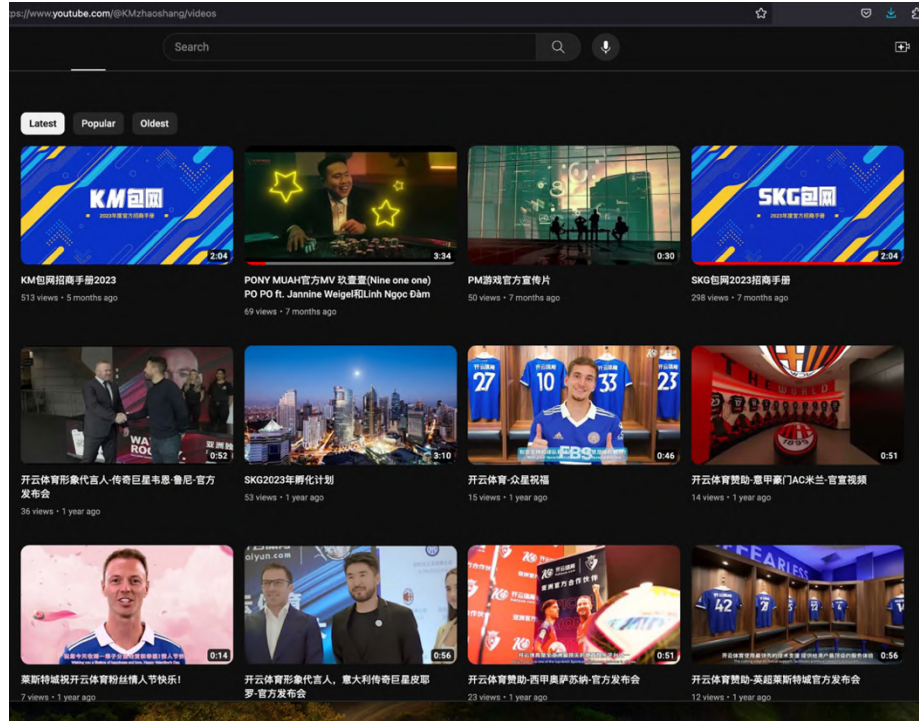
ps://www.youtube.com/@KMzhaoshang/videos

Search

Latest Popular Oldest

KM包网
2023年度官方招商手册
2:04
KM包网招商手册2023
513 views • 5 months ago

3:34
PONY MUAH官方MV 玖壹壹(Nine one one) PO PO ft. Jannine Weigel和Linh Ngọc Đàm
69 views • 7 months ago

0:30
PM游戏官方宣传片
50 views • 7 months ago

SKG包网
2023年度官方招商手册
2:04
SKG包网2023招商手册
298 views • 7 months ago

0:52
开云体育形象代言人-传奇巨星韦恩·鲁尼-官方发布会
36 views • 1 year ago

3:10
SKG2023年孵化计划
53 views • 1 year ago

27 10 33 23
0:46
开云体育-众星祝福
15 views • 1 year ago

0:51
开云体育赞助-意甲豪门AC米兰-官宣视频
14 views • 1 year ago

0:14
莱斯特城祝开云体育粉丝情人节快乐!
7 views • 1 year ago

0:56
开云体育形象代言人，意大利传奇巨星皮耶罗-官方发布会

0:51
开云体育赞助-西甲奥萨苏纳-官方发布会
23 views • 1 year ago

FEARLESS
42
0:56
开云体育赞助-英超莱斯特城官方发布会
12 views • 1 year ago